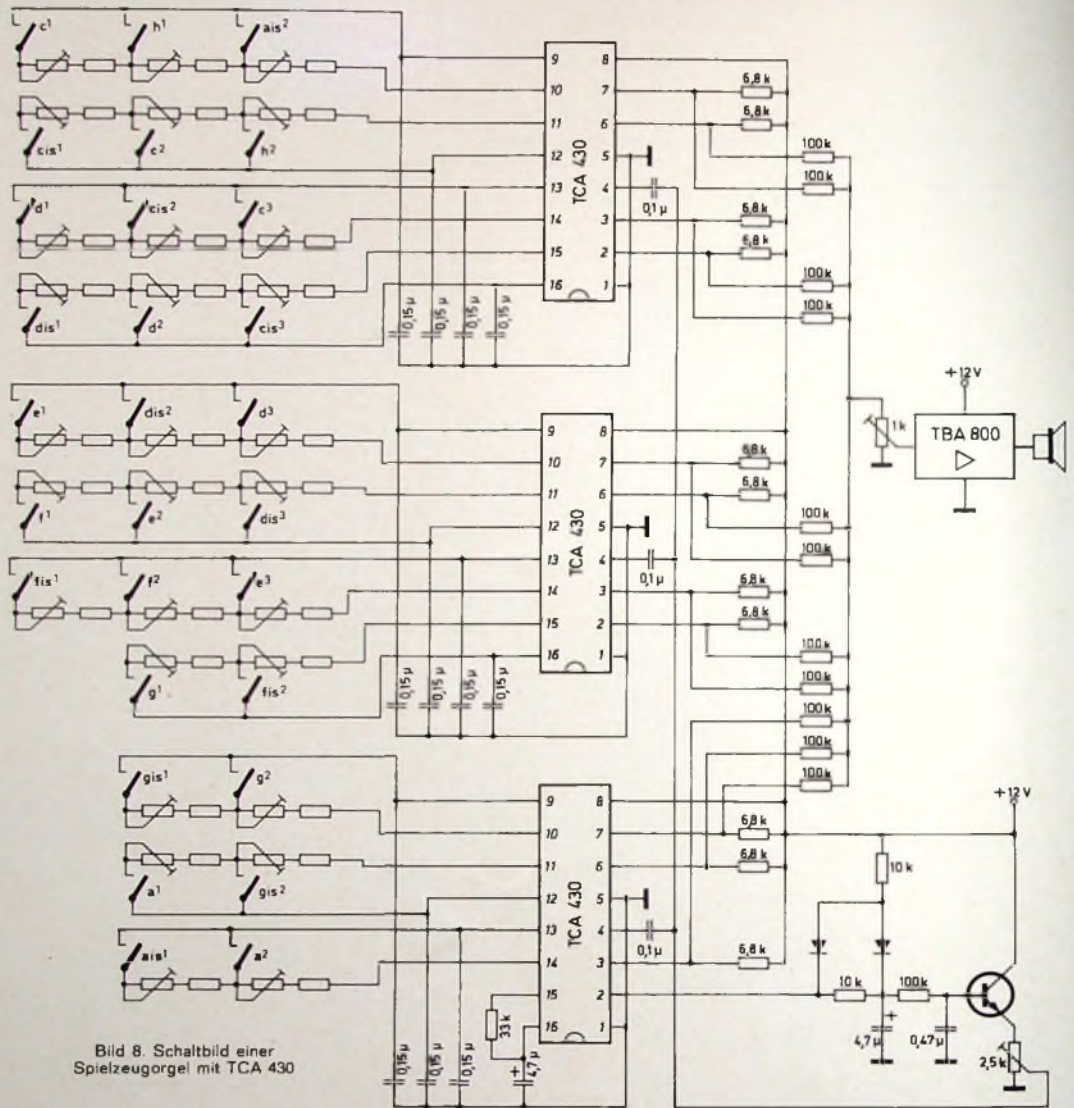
$c^1$ $h^1$ $ais^2$
$cis^1$ $c^2$ $h^2$
$d^1$ $cis^2$ $c^3$
$dis^1$ $d^2$ $cis^3$

9 10 11 12 13 14 15 16
8 7 6 5 4 3 2 1
TCA 430
0,1 µ
0,15 µ 0,15 µ 0,15 µ 0,15 µ
6,8 k 6,8 k 6,8 k 6,8 k
100k 100k 100k 100k

$e^1$ $dis^2$ $d^3$
$f^1$ $e^2$ $dis^3$
$fis^1$ $f^2$ $e^3$
$g^1$ $fis^2$

9 10 11 12 13 14 15 16
8 7 6 5 4 3 2 1
TCA 430
0,1 µ
0,15 µ 0,15 µ 0,15 µ 0,15 µ
6,8 k 6,8 k 6,8 k 6,8 k
100k 100k 100k 100k 100k 100k 100k

+12 V
1k
TBA 800

$gis^1$ $g^2$
$a^1$ $gis^2$
$ais^1$ $a^2$

9 10 11 12 13 14 15 16
8 7 6 5 4 3 2 1
TCA 430
0,1 µ
33 k
4,7 µ
0,15 µ 0,15 µ 0,15 µ
6,8 k 6,8 k 6,8 k

+12 V
10 k
10 k 100k
4,7 µ 0,47 µ
2,5 k

Bild 8. Schaltbild einer Spielzeugorgel mit TCA 430